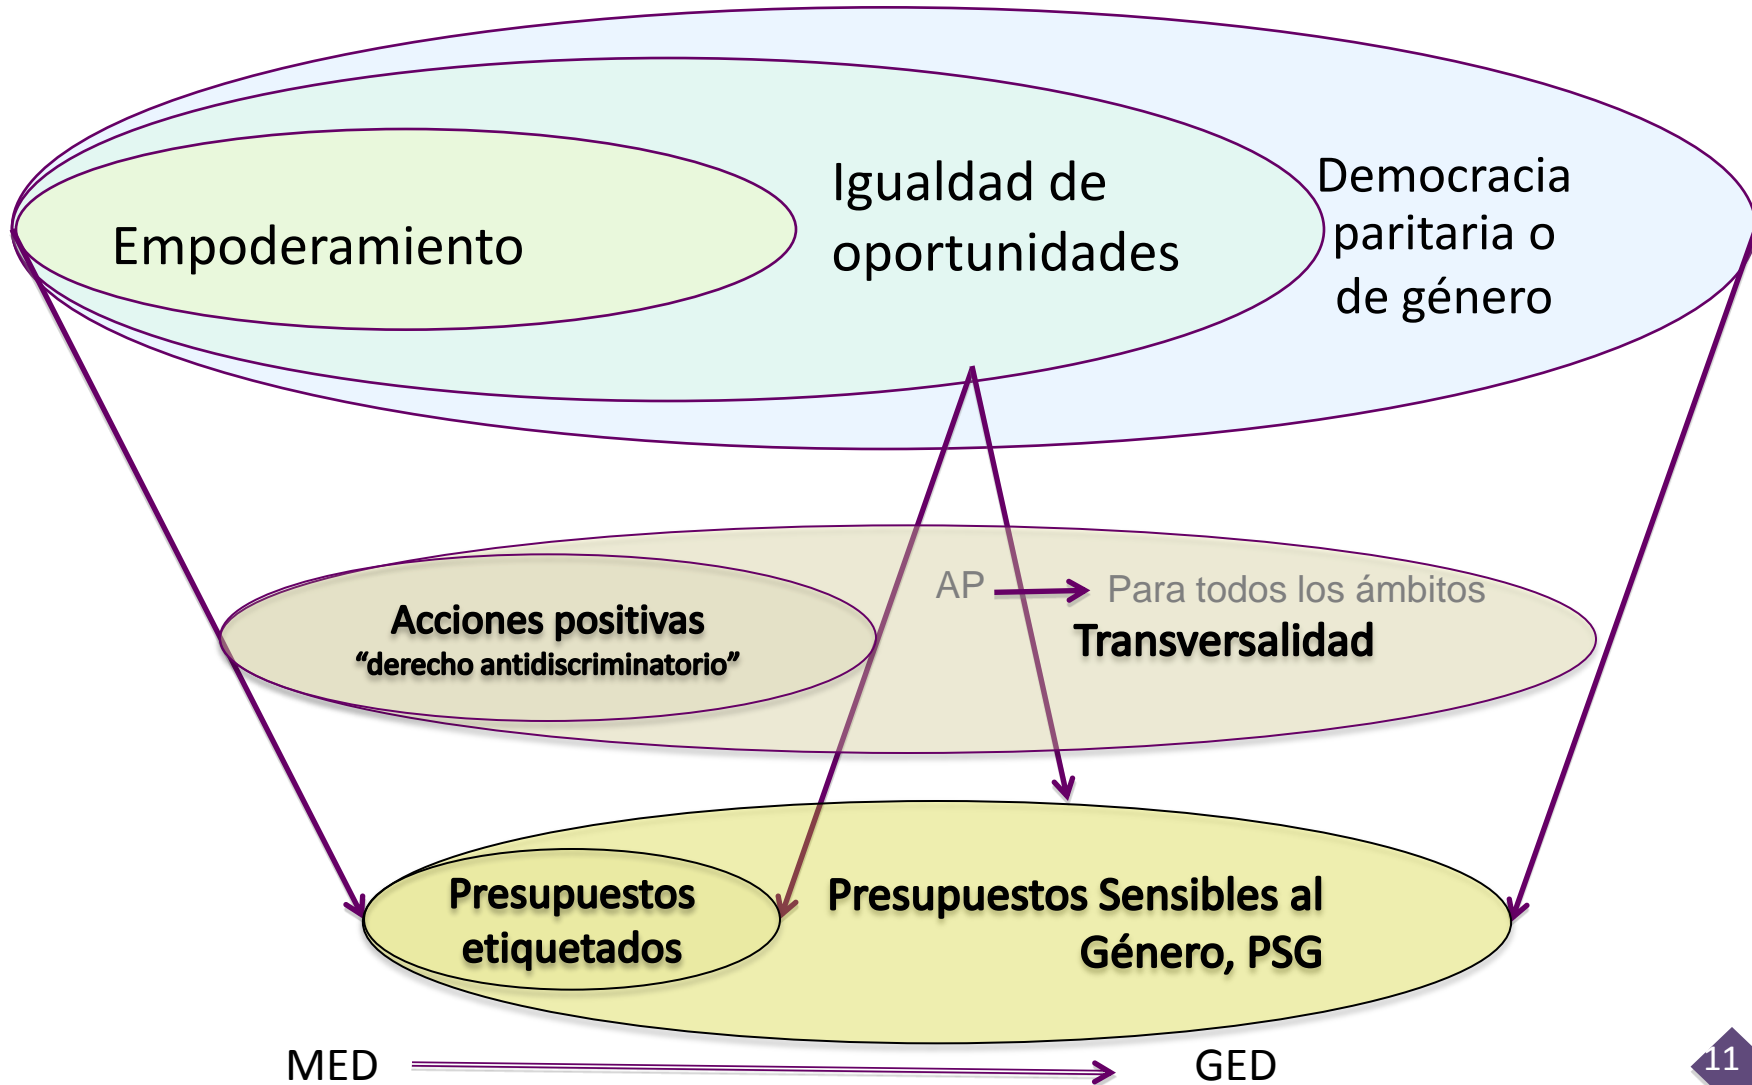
Empoderamiento

Igualdad de oportunidades

Democracia paritaria o de género

Acciones positivas
"derecho antidiscriminatorio"

AP Para todos los ámbitos
Transversalidad

Presupuestos etiquetados

Presupuestos Sensibles al Género, PSG

MED GED

11